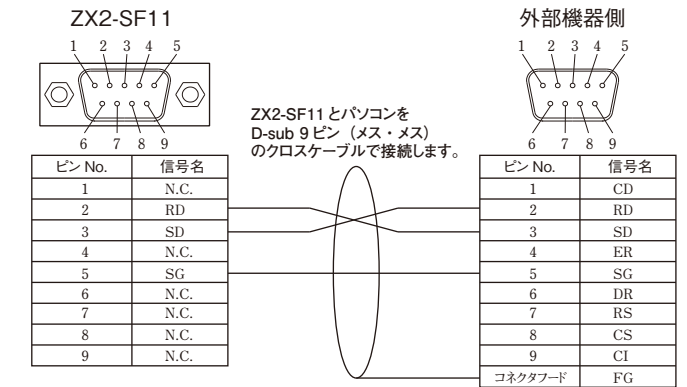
ZX2-SF11

1 2 3 4 5

6 7 8 9

| ピン No. | 信号名 |
|---|---|
| 1 | N.C. |
| 2 | RD |
| 3 | SD |
| 4 | N.C. |
| 5 | SG |
| 6 | N.C. |
| 7 | N.C. |
| 8 | N.C. |
| 9 | N.C. |

ZX2-SF11 とパソコンを D-sub 9 ピン（メス・メス）のクロスケーブルで接続します。

外部機器側

1 2 3 4 5

6 7 8 9

| ピン No. | 信号名 |
|---|---|
| 1 | CD |
| 2 | RD |
| 3 | SD |
| 4 | ER |
| 5 | SG |
| 6 | DR |
| 7 | RS |
| 8 | CS |
| 9 | CI |
| コネクタフード | FG |